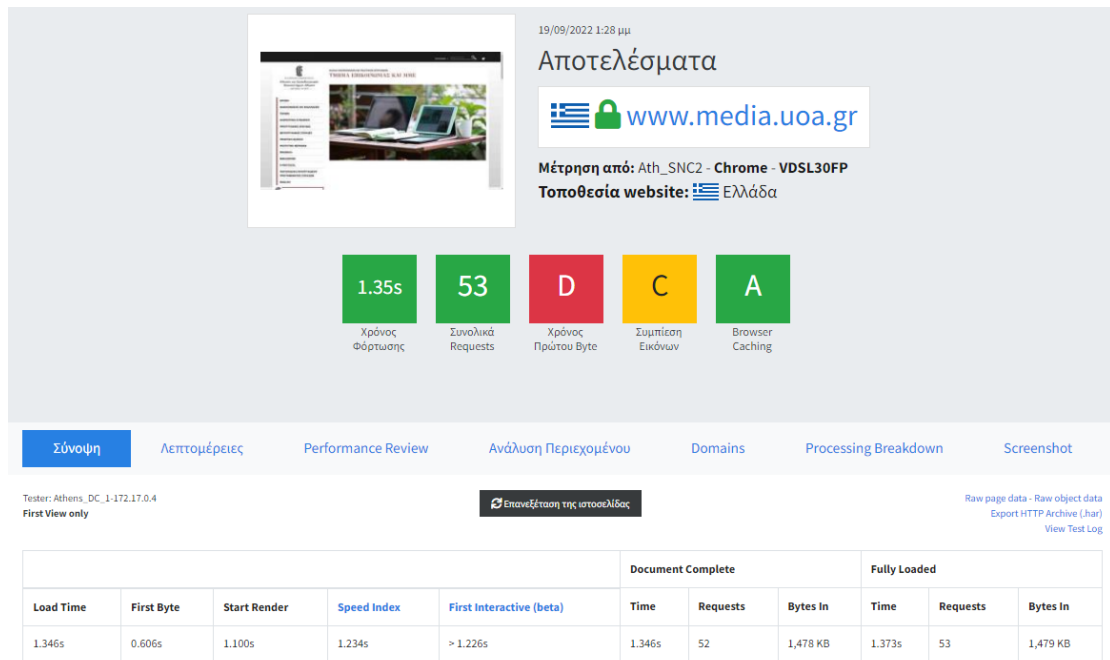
19/09/2022 1:28 μμ

Αποτελέσματα

www.media.uoa.gr

**Μέτρηση από:** Ath_SNC2 - **Chrome** - **VDSL30FP**
**Τοποθεσία website:** Ελλάδα

1.35s
Χρόνος Φόρτωσης

53
Συνολικά Requests

D
Χρόνος Πρώτου Byte

C
Συμπίεση Εικόνων

A
Browser Caching

Σύνοψη | Λεπτομέρειες | Performance Review | Ανάλυση Περιεχομένου | Domains | Processing Breakdown | Screenshot

Tester: Athens_DC_1-172.17.0.4
First View only

Επανεξέταση της ιστοσελίδας

Raw page data - Raw object data
Export HTTP Archive (.har)
View Test Log

| | | | | | Document Complete | | | Fully Loaded | | |
|---|---|---|---|---|---|---|---|---|---|---|
| Load Time | First Byte | Start Render | Speed Index | First Interactive (beta) | Time | Requests | Bytes In | Time | Requests | Bytes In |
| 1.346s | 0.606s | 1.100s | 1.234s | > 1.226s | 1.346s | 52 | 1,478 KB | 1.373s | 53 | 1,479 KB |